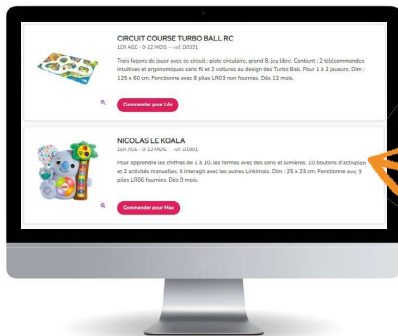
CIRCUIT COURSE TURBO BALL RC

1ER AGE · 0-12 MOIS — ref. 00331

Trois façons de jouer avec ce circuit : piste circulaire, grand 8, jeu libre. Contient : 2 télécommandes intuitives et ergonomiques sans fil et 2 voitures au design des Turbo Ball. Pour 1 à 2 joueurs. Dim : 125 x 60 cm. Fonctionne avec 8 piles LR03 non fournies. Dès 12 mois.

Commander pour Léa

NICOLAS LE KOALA

1ER AGE · 0-12 MOIS — ref. 01001

Pour apprendre les chiffres de 1 à 10, les formes avec des sons et lumières. 10 boutons d'activation et 2 activités manuelles. Il interagit avec les autres Linkimals. Dim : 25 x 33 cm. Fonctionne avec 3 piles LR06 fournies. Dès 9 mois.

Commander pour Max